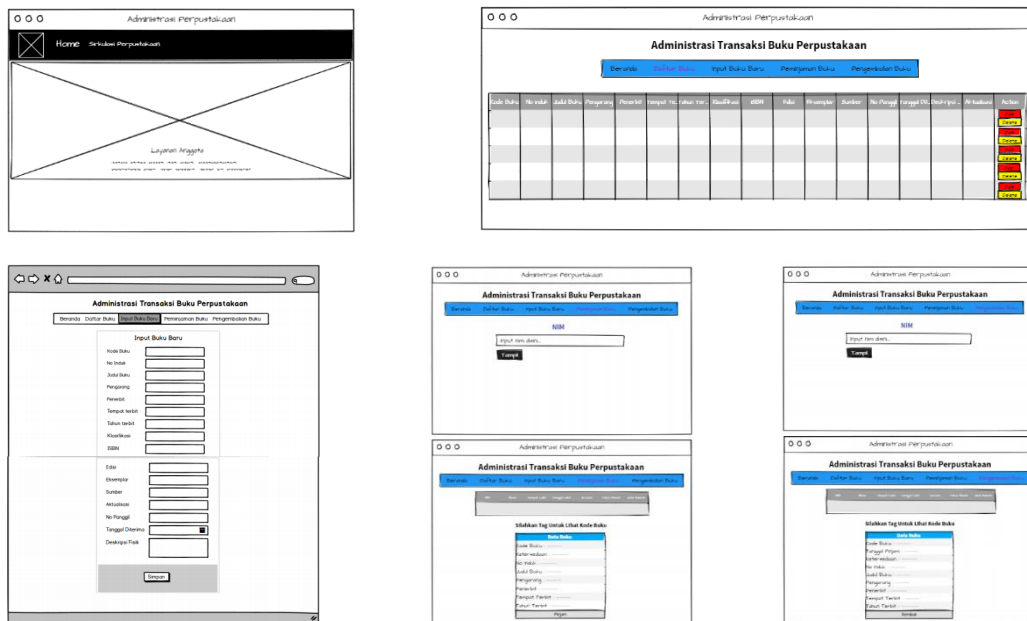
Administrasi Perpustakaan

Home Sirkulasi Perpustakaan

Layanan Anggota

Administrasi Perpustakaan

Administrasi Transaksi Buku Perpustakaan

Beranda Daftar Buku Input Buku Baru Peminjaman Buku Pengembalian Buku

| Kode Buku | No induk | Judul Buku | Pengarang | Penerbit | Tempat Te.. | Tahun Ter.. | Klasifikasi | ISBN | Edisi | Eksemplar | Sumber | No Panggil | Tanggal Dit.. | Deskripsi .. | Aktualisasi | Action |
|---|---|---|---|---|---|---|---|---|---|---|---|---|---|---|---|---|
| | | | | | | | | | | | | | | | | Edit Delete |
| | | | | | | | | | | | | | | | | Edit Delete |
| | | | | | | | | | | | | | | | | Edit Delete |
| | | | | | | | | | | | | | | | | Edit Delete |
| | | | | | | | | | | | | | | | | Edit Delete |

Administrasi Transaksi Buku Perpustakaan

Beranda Daftar Buku Input Buku Baru Peminjaman Buku Pengembalian Buku

Input Buku Baru

Kode Buku
No Induk
Judul Buku
Pengarang
Penerbit
Tempat terbit
Tahun terbit
Klasifikasi
ISBN
Edisi
Eksemplar
Sumber
Aktualisasi
No Panggil
Tanggal Diterima
Deskripsi Fisik

Simpan

Administrasi Perpustakaan

Administrasi Transaksi Buku Perpustakaan

Beranda Daftar Buku Input Buku Baru Peminjaman Buku Pengembalian Buku

NIM

input nim disini...

Tampil

Administrasi Perpustakaan

Administrasi Transaksi Buku Perpustakaan

Beranda Daftar Buku Input Buku Baru Peminjaman Buku Pengembalian Buku

NIM

input nim disini...

Tampil

Administrasi Perpustakaan

Administrasi Transaksi Buku Perpustakaan

Beranda Daftar Buku Input Buku Baru Peminjaman Buku Pengembalian Buku

Silahkan Tag Untuk Lihat Kode Buku

Data Buku
Kode Buku
Keterangan
No Induk
Judul Buku
Pengarang
Penerbit
Tempat Terbit
Tahun Terbit
Pinjam

Administrasi Perpustakaan

Administrasi Transaksi Buku Perpustakaan

Beranda Daftar Buku Input Buku Baru Peminjaman Buku Pengembalian Buku

Silahkan Tag Untuk Lihat Kode Buku

Data Buku
Kode Buku
Tanggal Pinjam
Keterangan
No Induk
Judul Buku
Pengarang
Penerbit
Tempat Terbit
Tahun Terbit
Kembali